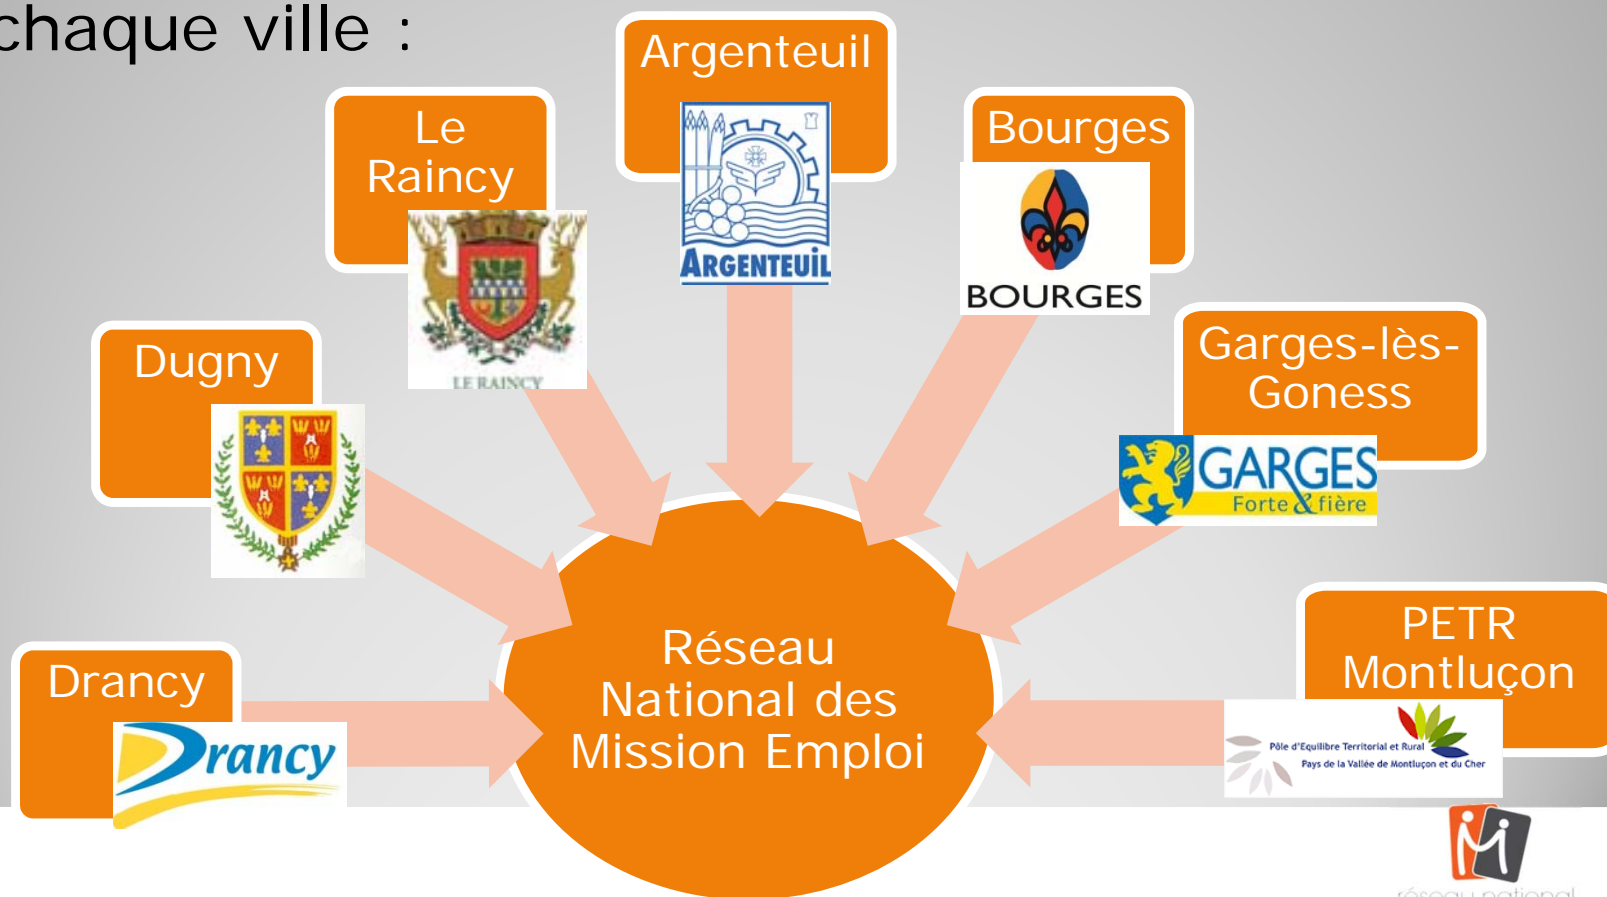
chaque ville :

Argenteuil
ARGENTEUIL

Le Raincy
LE RAINCY

Bourges
BOURGES

Dugny

Garges-lès-Goness
GARGES
Forte & fière

PETR Montluçon
Pôle d'Equilibre Territorial et Rural
Pays de la Vallée de Montluçon et du Cher

Drancy
Drancy

Réseau National des Mission Emploi

réseau national